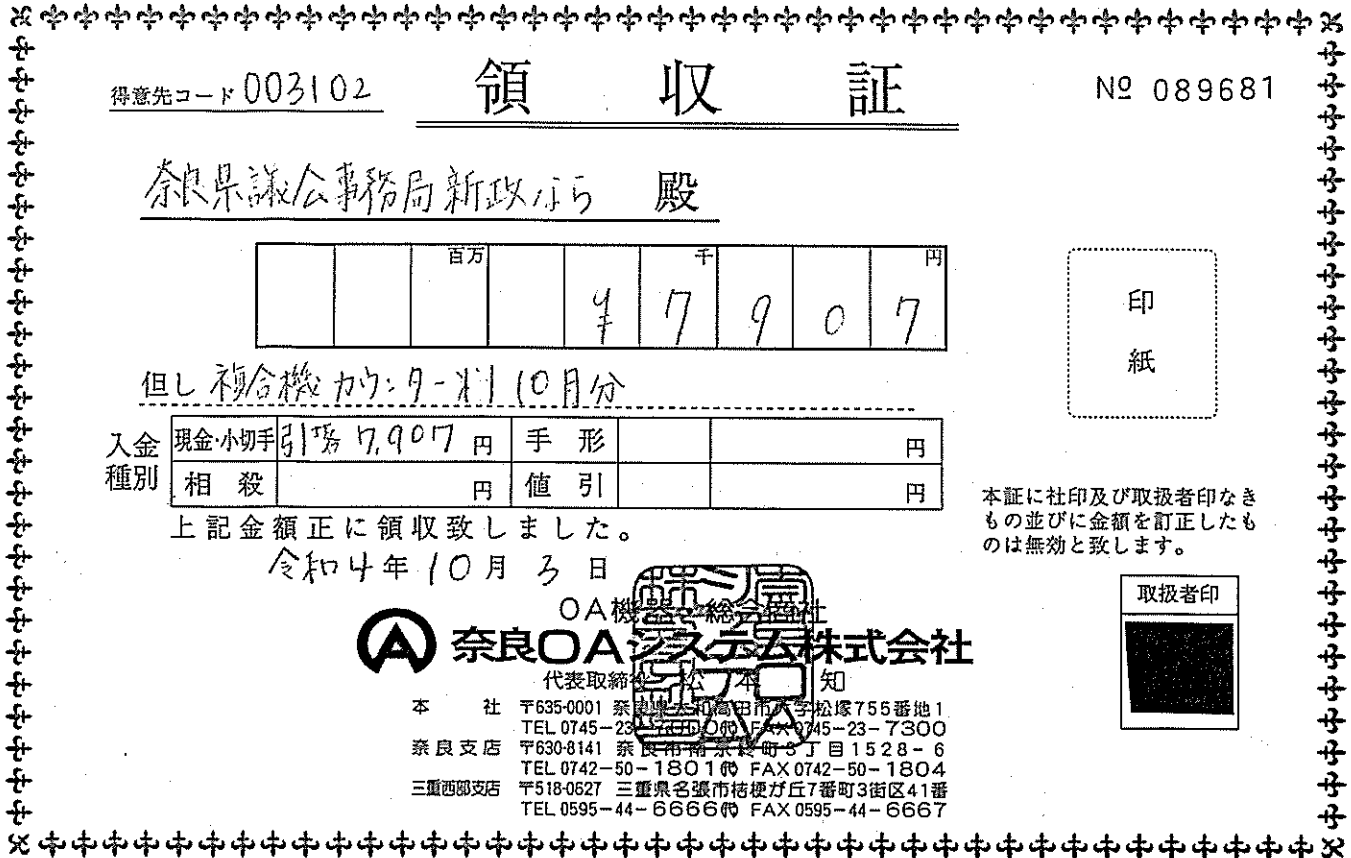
得意先コード003102

領　収　証

№ 089681

奈良県議会事務局新政なら　殿

|  |  | 百万 |  |  | 千 |  |  | 円 |
|---|---|---|---|---|---|---|---|---|
|  |  |  |  | ¥ | 7 | 9 | 0 | 7 |

印紙

但し 複合機カウンター料 10月分

| 入金種別 | 現金・小切手 | 引落 7,907 円 | 手形 |  | 円 |
|---|---|---|---|---|---|
|  | 相殺 | 円 | 値引 |  | 円 |

本証に社印及び取扱者印なきもの並びに金額を訂正したものは無効と致します。

上記金額正に領収致しました。

令和4年10月3日

取扱者印

OA機器の総合商社
奈良OAシステム株式会社
代表取締役 松本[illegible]知

本　社　〒635-0001 奈良県大和高田市大字松塚755番地1
TEL 0745-23-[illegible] FAX 0745-23-7300
奈良支店　〒630-8141 奈良市南京終町3丁目1528-6
TEL 0742-50-1801㈹ FAX 0742-50-1804
三重西部支店　〒518-0627 三重県名張市桔梗が丘7番町3街区41番
TEL 0595-44-6666㈹ FAX 0595-44-6667